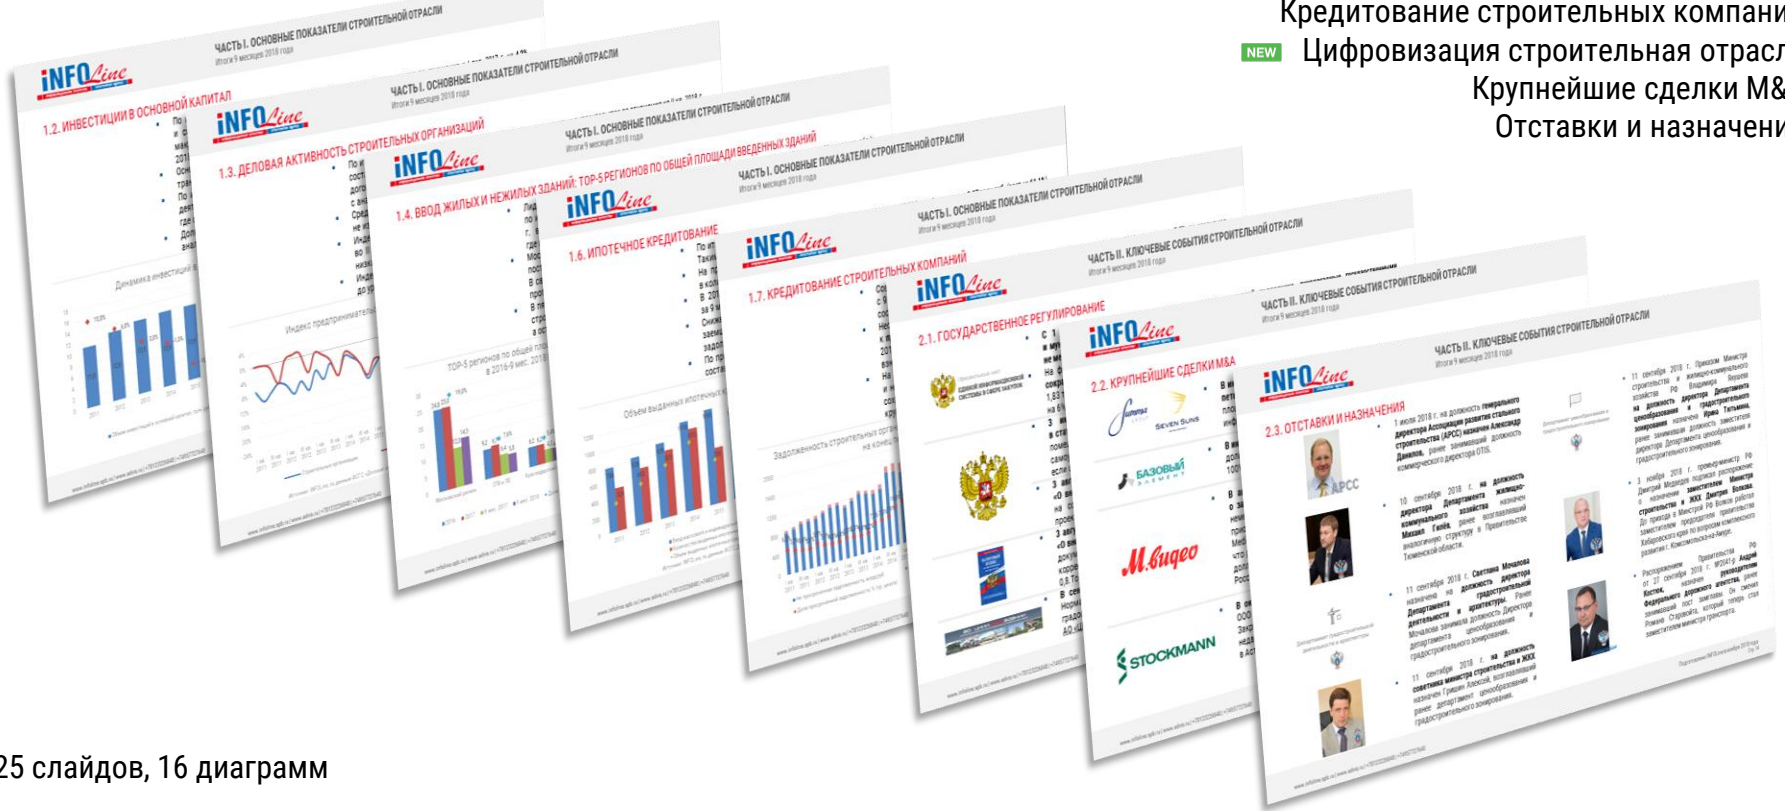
Кредитование строительных компани
NEW Цифровизация строительная отрасл
Крупнейшие сделки M&
Отставки и назначени

ЧАСТЬ I. ОСНОВНЫЕ ПОКАЗАТЕЛИ СТРОИТЕЛЬНОЙ ОТРАСЛИ
1.2. ИНВЕСТИЦИИ В ОСНОВНОЙ КАПИТАЛ

ЧАСТЬ I. ОСНОВНЫЕ ПОКАЗАТЕЛИ СТРОИТЕЛЬНОЙ ОТРАСЛИ
1.3. ДЕЛОВАЯ АКТИВНОСТЬ СТРОИТЕЛЬНЫХ ОРГАНИЗАЦИЙ

ЧАСТЬ I. ОСНОВНЫЕ ПОКАЗАТЕЛИ СТРОИТЕЛЬНОЙ ОТРАСЛИ
1.4. ВВОД ЖИЛЫХ И НЕЖИЛЫХ ЗДАНИЙ: ТОП-5 РЕГИОНОВ ПО ОБЩЕЙ ПЛОЩАДИ ВВЕДЕННЫХ ЗДАНИЙ

ЧАСТЬ I. ОСНОВНЫЕ ПОКАЗАТЕЛИ СТРОИТЕЛЬНОЙ ОТРАСЛИ
1.6. ИПОТЕЧНОЕ КРЕДИТОВАНИЕ

ЧАСТЬ I. ОСНОВНЫЕ ПОКАЗАТЕЛИ СТРОИТЕЛЬНОЙ ОТРАСЛИ
1.7. КРЕДИТОВАНИЕ СТРОИТЕЛЬНЫХ КОМПАНИЙ

ЧАСТЬ II. КЛЮЧЕВЫЕ СОБЫТИЯ СТРОИТЕЛЬНОЙ ОТРАСЛИ
2.1. ГОСУДАРСТВЕННОЕ РЕГУЛИРОВАНИЕ

ЧАСТЬ II. КЛЮЧЕВЫЕ СОБЫТИЯ СТРОИТЕЛЬНОЙ ОТРАСЛИ
2.2. КРУПНЕЙШИЕ СДЕЛКИ M&A
Seven Suns
БАЗОВЫЙ ЭЛЕМЕНТ
М.Видео
STOCKMANN

ЧАСТЬ II. КЛЮЧЕВЫЕ СОБЫТИЯ СТРОИТЕЛЬНОЙ ОТРАСЛИ
Итоги 9 месяцев 2018 года
2.3. ОТСТАВКИ И НАЗНАЧЕНИЯ
АРСС

25 слайдов, 16 диаграмм